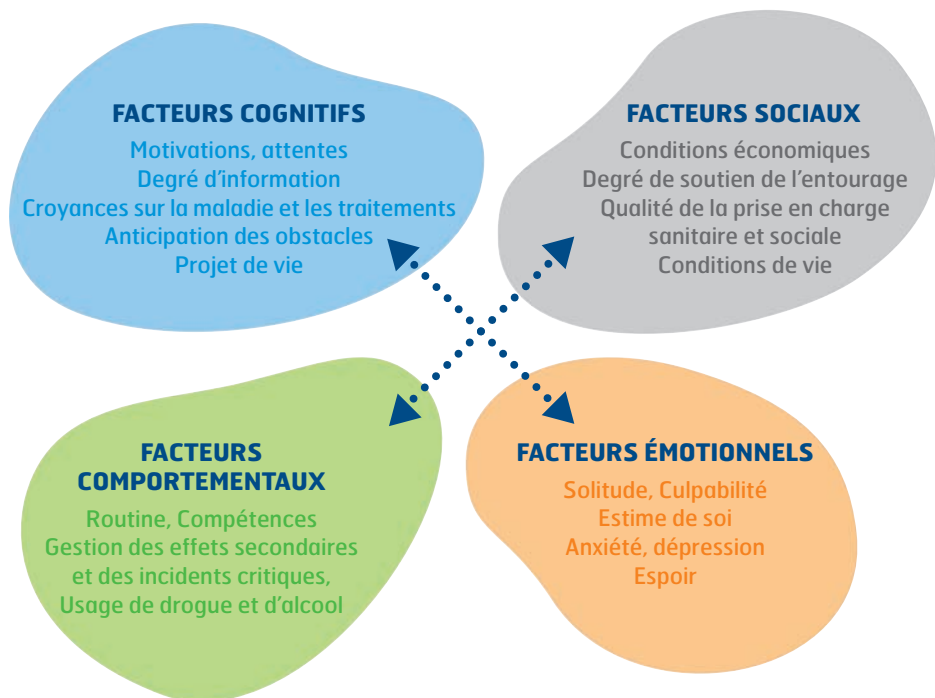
FACTEURS COGNITIFS
Motivations, attentes
Degré d'information
Croyances sur la maladie et les traitements
Anticipation des obstacles
Projet de vie

FACTEURS SOCIAUX
Conditions économiques
Degré de soutien de l'entourage
Qualité de la prise en charge sanitaire et sociale
Conditions de vie

FACTEURS COMPORTEMENTAUX
Routine, Compétences
Gestion des effets secondaires et des incidents critiques,
Usage de drogue et d'alcool

FACTEURS ÉMOTIONNELS
Solitude, Culpabilité
Estime de soi
Anxiété, dépression
Espoir